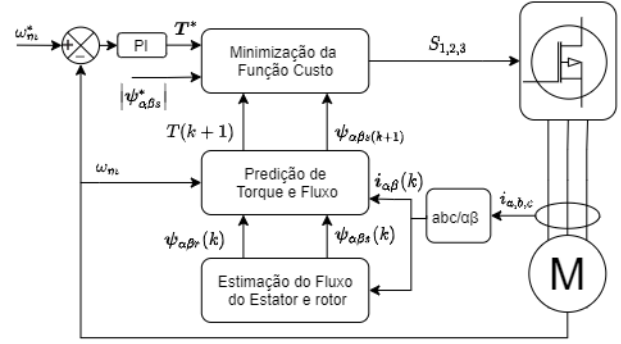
$\omega_m^*$

+

−

PI

$T^*$

Minimização da Função Custo

$S_{1,2,3}$

$|\psi_{\alpha\beta s}^*|$

$T(k+1)$

$\psi_{\alpha\beta s}(k+1)$

$\omega_m$

Predição de Torque e Fluxo

$i_{\alpha\beta}(k)$

$i_{a,b,c}$

abc/αβ

$\psi_{\alpha\beta r}(k)$

$\psi_{\alpha\beta s}(k)$

Estimação do Fluxo do Estator e rotor

M